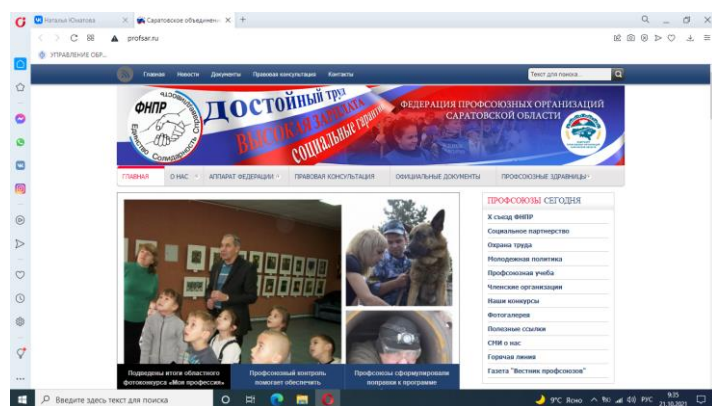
Наталья Юматова
Саратовское объединени
profsar.ru
УПРАВЛЕНИЕ ОБР...

Главная Новости Документы Правовая консультация Контакты
Текст для поиска...

ФНПР
Единство Солидарность Справедливость
ДОСТОЙНЫЙ ТРУД
ВЫСОКАЯ ЗАРПЛАТА
СОЦИАЛЬНЫЕ ГАРАНТИИ
ФЕДЕРАЦИЯ ПРОФСОЮЗНЫХ ОРГАНИЗАЦИЙ САРАТОВСКОЙ ОБЛАСТИ

ГЛАВНАЯ О НАС АППАРАТ ФЕДЕРАЦИИ ПРАВОВАЯ КОНСУЛЬТАЦИЯ ОФИЦИАЛЬНЫЕ ДОКУМЕНТЫ ПРОФСОЮЗНЫЕ ЗДРАВНИЦЫ

ПРОФСОЮЗЫ СЕГОДНЯ
X съезд ФНПР
Социальное партнерство
Охрана труда
Молодежная политика
Профсоюзная учеба
Членские организации
Наши конкурсы
Фотогалерея
Полезные ссылки
СМИ о нас
Горячая линия
Газета "Вестник профсоюзов"

Подведены итоги областного фотоконкурса «Моя профессия»
Профсоюзный контроль помогает обеспечить
Профсоюзы сформулировали поправки к программе

Введите здесь текст для поиска
9°C Ясно РУС 9:35 21.10.2021